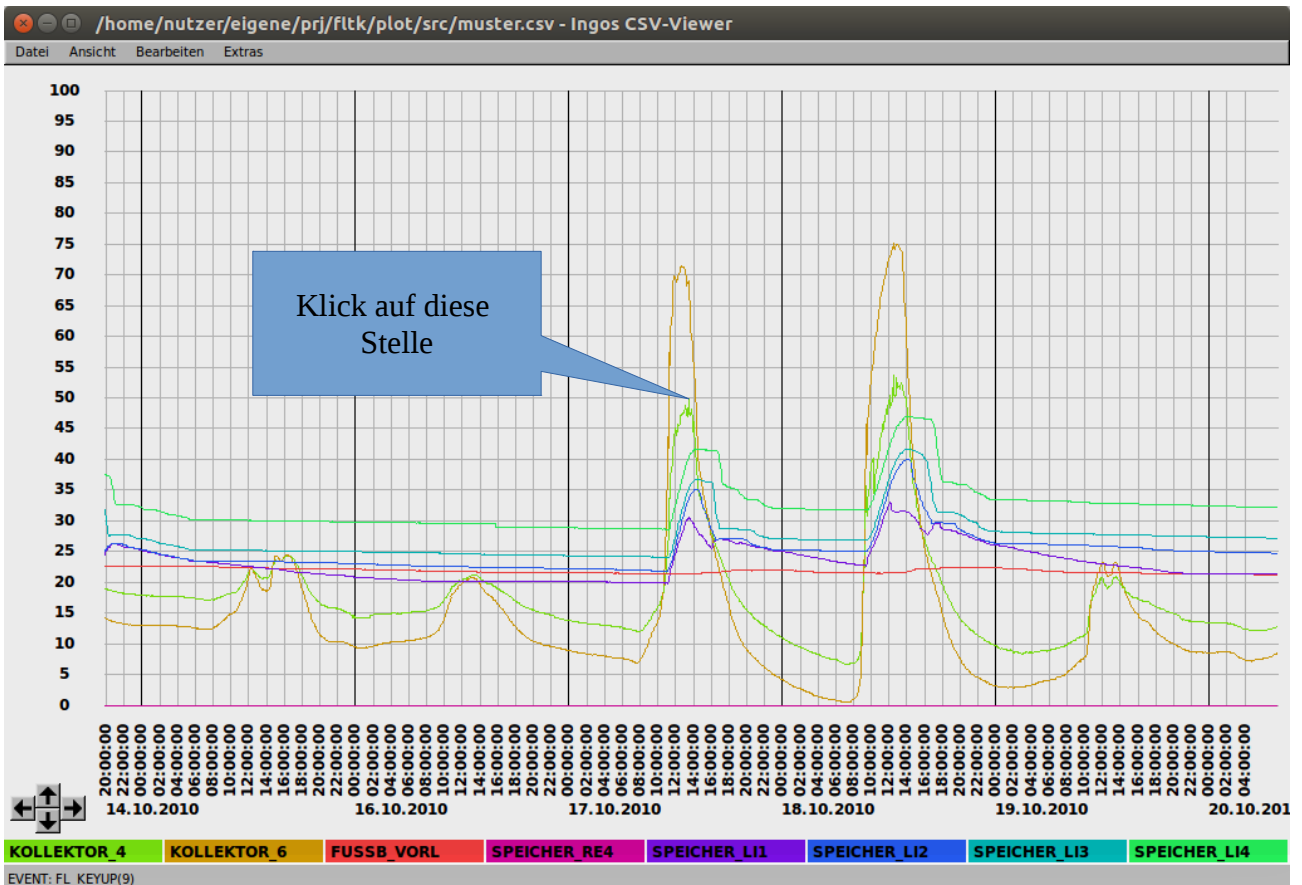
/home/nutzer/eigene/prj/fltk/plot/src/muster.csv - Ingos CSV-Viewer

Datei Ansicht Bearbeiten Extras

100
95
90
85
80
75
70
65
60
55
50
45
40
35
30
25
20
15
10
5
0

Klick auf diese Stelle

20:00:00 22:00:00 00:00:00 02:00:00 04:00:00 06:00:00 08:00:00 10:00:00 12:00:00 14:00:00 16:00:00 18:00:00 20:00:00 22:00:00 00:00:00 02:00:00 04:00:00 06:00:00 08:00:00 10:00:00 12:00:00 14:00:00 16:00:00 18:00:00 20:00:00 22:00:00 00:00:00 02:00:00 04:00:00 06:00:00 08:00:00 10:00:00 12:00:00 14:00:00 16:00:00 18:00:00 20:00:00 22:00:00 00:00:00 02:00:00 04:00:00 06:00:00 08:00:00 10:00:00 12:00:00 14:00:00 16:00:00 18:00:00 20:00:00 22:00:00 00:00:00 02:00:00 04:00:00 06:00:00 08:00:00 10:00:00 12:00:00 14:00:00 16:00:00 18:00:00 20:00:00 22:00:00 00:00:00 02:00:00 04:00:00

14.10.2010 16.10.2010 17.10.2010 18.10.2010 19.10.2010 20.10.201

KOLLEKTOR_4 KOLLEKTOR_6 FUSSB_VORL SPEICHER_RE4 SPEICHER_LI1 SPEICHER_LI2 SPEICHER_LI3 SPEICHER_LI4

EVENT: FL_KEYUP(9)